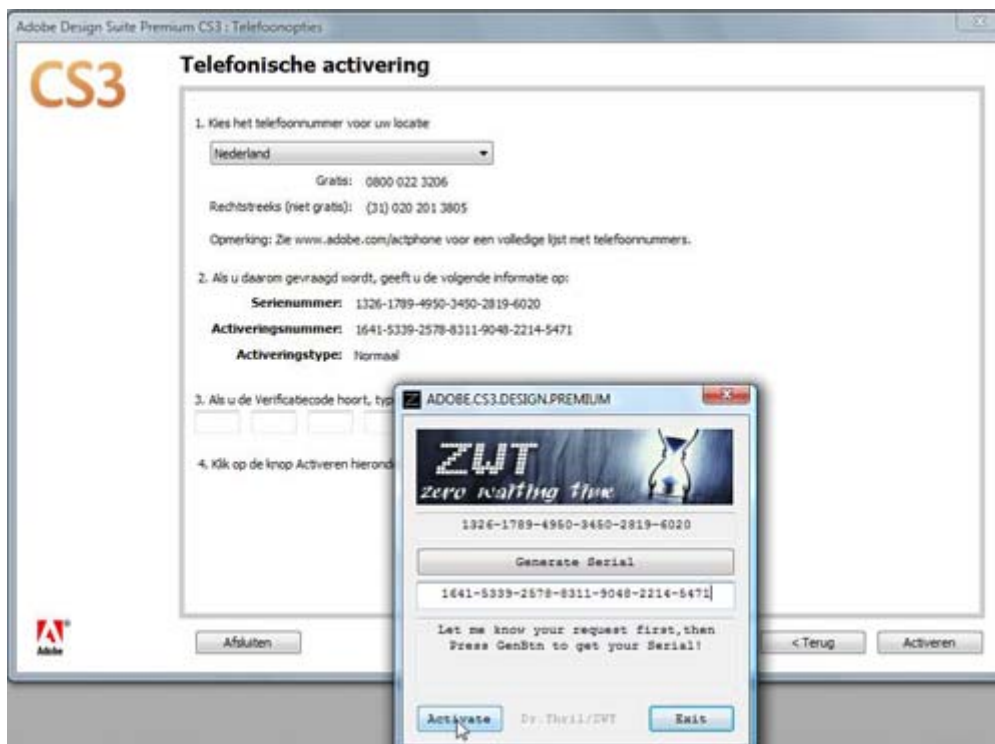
Adobe Design Suite Premium CS3 : Telefoonopties

CS3

Telefonische activering

1. Kies het telefoonnummer voor uw locatie

Nederland

Gratis: 0800 022 3206

Rechtstreeks (niet gratis): (31) 020 201 3805

Opmerking: Zie www.adobe.com/actphone voor een volledige lijst met telefoonnummers.

2. Als u daarom gevraagd wordt, geeft u de volgende informatie op:

Serienummer: 1326-1789-4950-3450-2819-6020

Activeringsnummer: 1641-5339-2578-8311-9048-2214-5471

Activeringstype: Normaal

3. Als u de Verificatiecode hoort, typ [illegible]

4. Klik op de knop Activeren hierond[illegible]

Adobe

Afsluiten

<Terug

Activeren

ADOBE.CS3.DESIGN.PREMIUM

ZWT

zero waiting time

1326-1789-4950-3450-2819-6020

Generate Serial

1641-5339-2578-8311-9048-2214-5471

Let me know your request first,then Press GenBtn to get your Serial!

Activate

Dr.Thril/ZWT

Exit